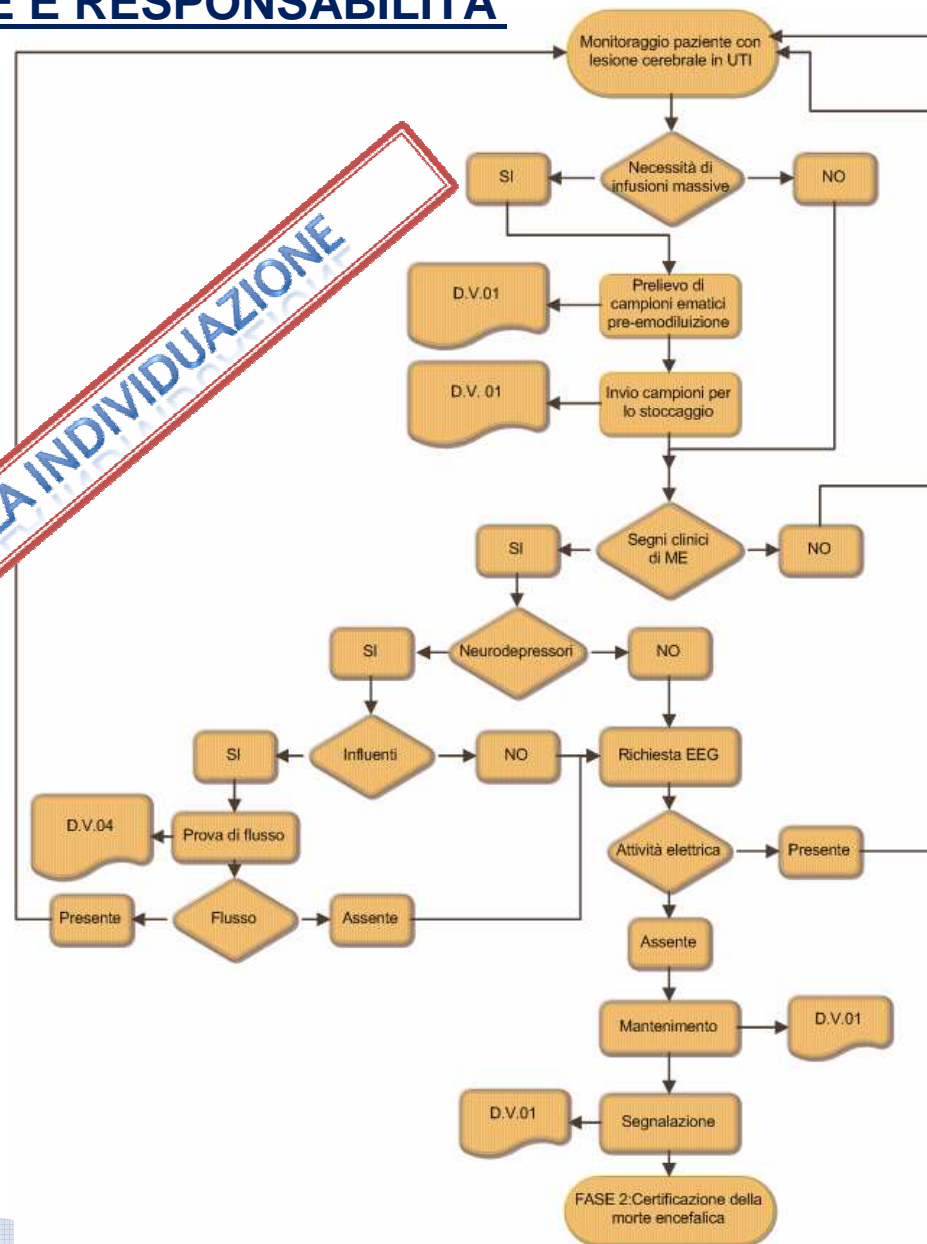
E E RESPONSABILITÀ

A INDIVIDUAZIONE

Monitoraggio paziente con lesione cerebrale in UTI

Necessità di infusioni massive

SI

NO

Prelievo di campioni ematici pre-emodiluizione

D.V.01

Invio campioni per lo stoccaggio

D.V. 01

Segni clinici di ME

SI

NO

Neurodepressori

SI

NO

Influenti

SI

NO

Richiesta EEG

D.V.04

Prova di flusso

Flusso

Presente

Assente

Attività elettrica

Presente

Assente

Mantenimento

D.V.01

D.V.01

Segnalazione

FASE 2:Certificazione della morte encefalica